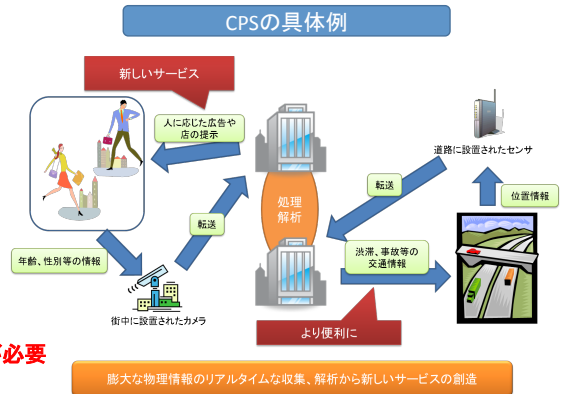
CPSの具体例

新しいサービス

人に応じた広告や店の提示

処理解析

転送

道路に設置されたセンサ

位置情報

年齢、性別等の情報

転送

渋滞、事故等の交通情報

街中に設置されたカメラ

より便利に

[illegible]が必要

膨大な物理情報のリアルタイムな収集、解析から新しいサービスの創造